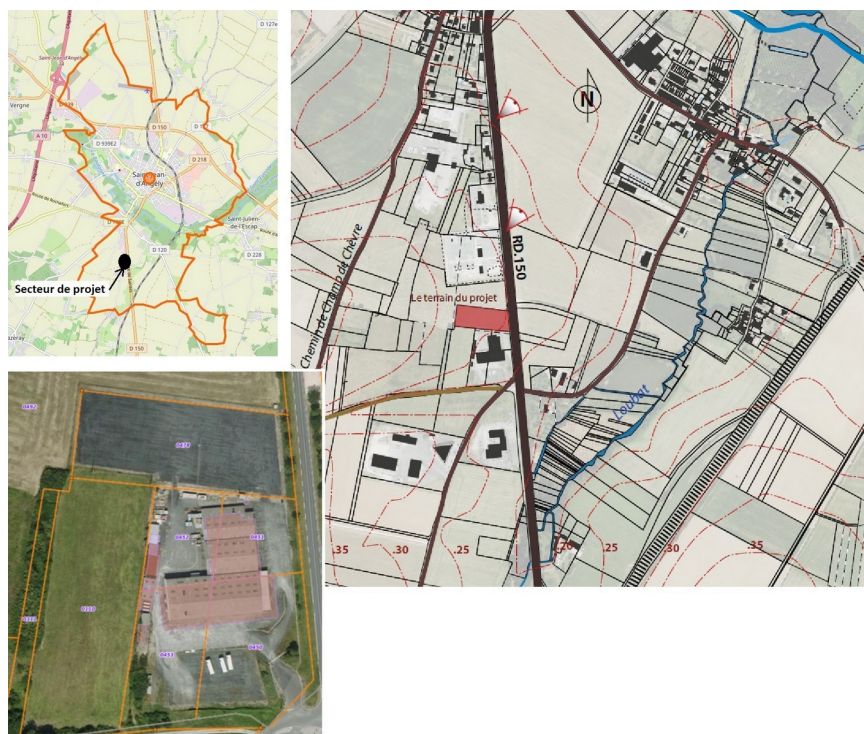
Saint-Jean-d'Angély
Vergne
A 10
D 939E2
D 150
D 218
D 127e
Saint-Julien-de-l'Escap
D 120
D 226
D 150
Secteur de projet

N
RD.150
Chemin de Champ de Chèvre
Le terrain du projet
Boutonne
.35
.30
.25
.20
.25
.30
.35

0492
0478
0452
0451
0453
0450
0310
0311